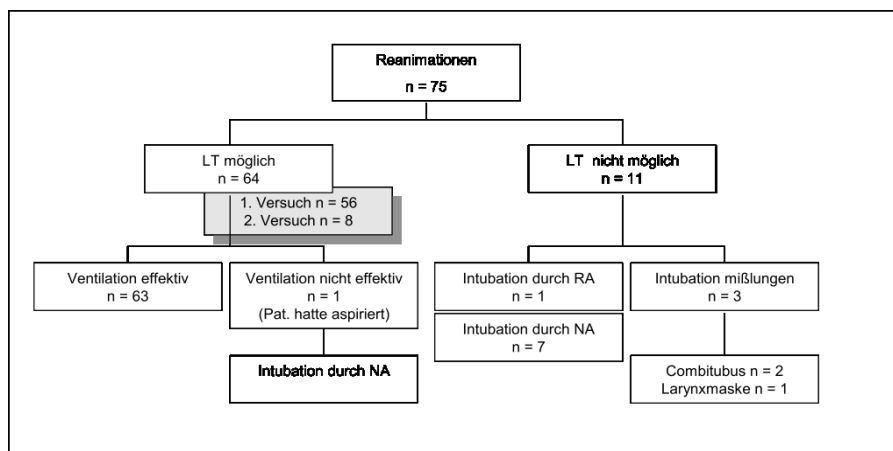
Reanimationen
n = 75

LT möglich
n = 64

1. Versuch n = 56
2. Versuch n = 8

LT nicht möglich
n = 11

Ventilation effektiv
n = 63

Ventilation nicht effektiv
n = 1
(Pat. hatte aspiriert)

Intubation durch NA

Intubation durch RA
n = 1

Intubation durch NA
n = 7

Intubation mißlungen
n = 3

Combitubus n = 2
Larynxmaske n = 1